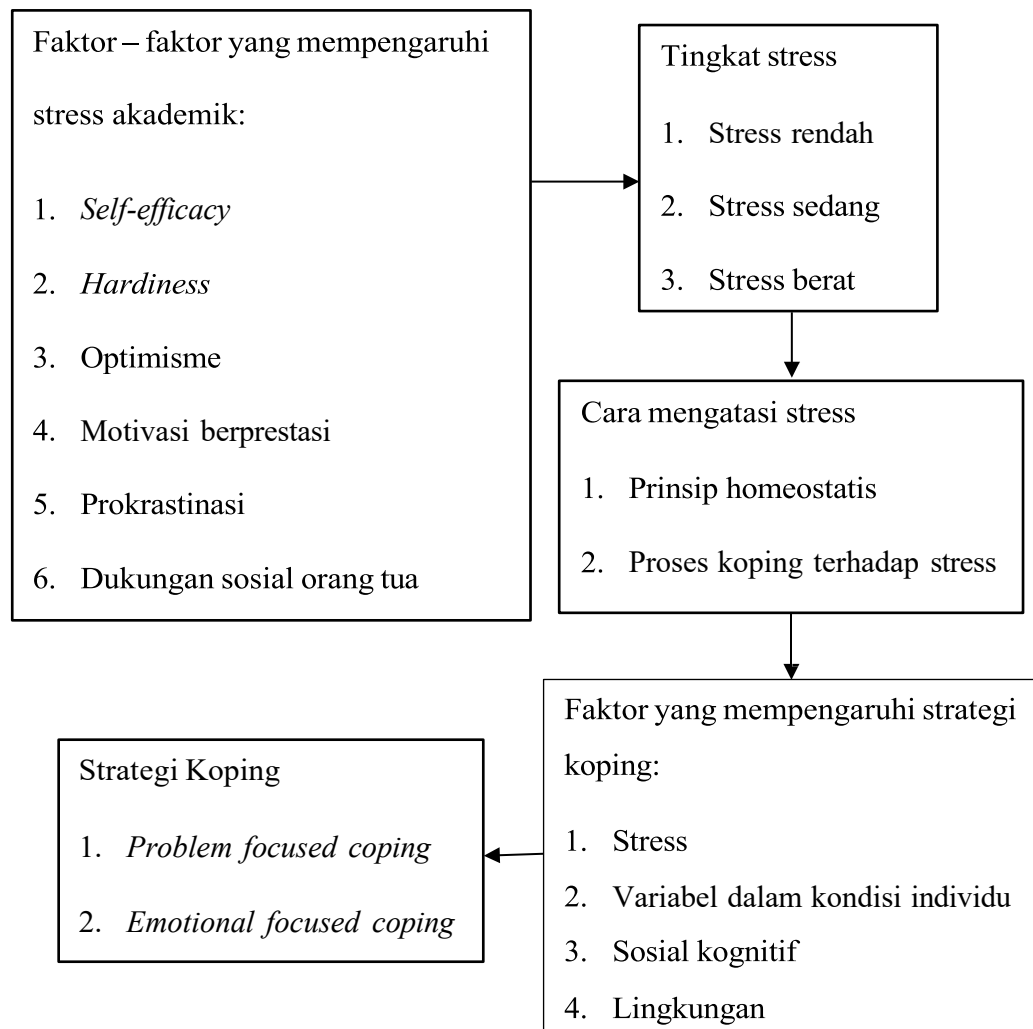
Faktor – faktor yang mempengaruhi stress akademik:

1. Self-efficacy
2. Hardiness
3. Optimisme
4. Motivasi berprestasi
5. Prokrastinasi
6. Dukungan sosial orang tua

Tingkat stress

1. Stress rendah
2. Stress sedang
3. Stress berat

Cara mengatasi stress

1. Prinsip homeostatis
2. Proses koping terhadap stress

Faktor yang mempengaruhi strategi koping:

1. Stress
2. Variabel dalam kondisi individu
3. Sosial kognitif
4. Lingkungan

Strategi Koping

1. Problem focused coping
2. Emotional focused coping